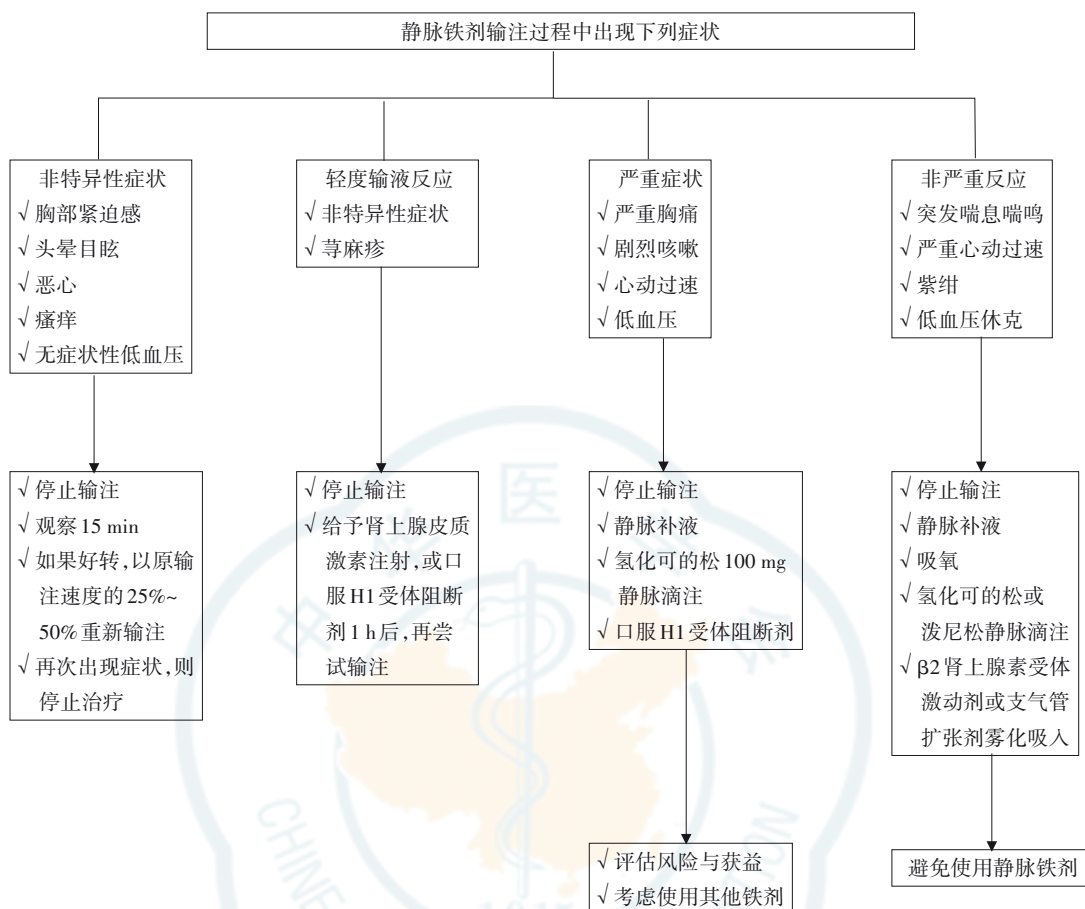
静脉铁剂输注过程中出现下列症状

非特异性症状
√ 胸部紧迫感
√ 头晕目眩
√ 恶心
√ 瘙痒
√ 无症状性低血压

√ 停止输注
√ 观察 15 min
√ 如果好转，以原输注速度的 25%~50% 重新输注
√ 再次出现症状，则停止治疗

轻度输液反应
√ 非特异性症状
√ 荨麻疹

√ 停止输注
√ 给予肾上腺皮质激素注射，或口服 H1 受体阻断剂 1 h 后，再尝试输注

严重症状
√ 严重胸痛
√ 剧烈咳嗽
√ 心动过速
√ 低血压

√ 停止输注
√ 静脉补液
√ 氢化可的松 100 mg 静脉滴注
√ 口服 H1 受体阻断剂

√ 评估风险与获益
√ 考虑使用其他铁剂

非严重反应
√ 突发喘息喘鸣
√ 严重心动过速
√ 紫绀
√ 低血压休克

√ 停止输注
√ 静脉补液
√ 吸氧
√ 氢化可的松或泼尼松静脉滴注
√ β2 肾上腺素受体激动剂或支气管扩张剂雾化吸入

避免使用静脉铁剂

医
CHINE